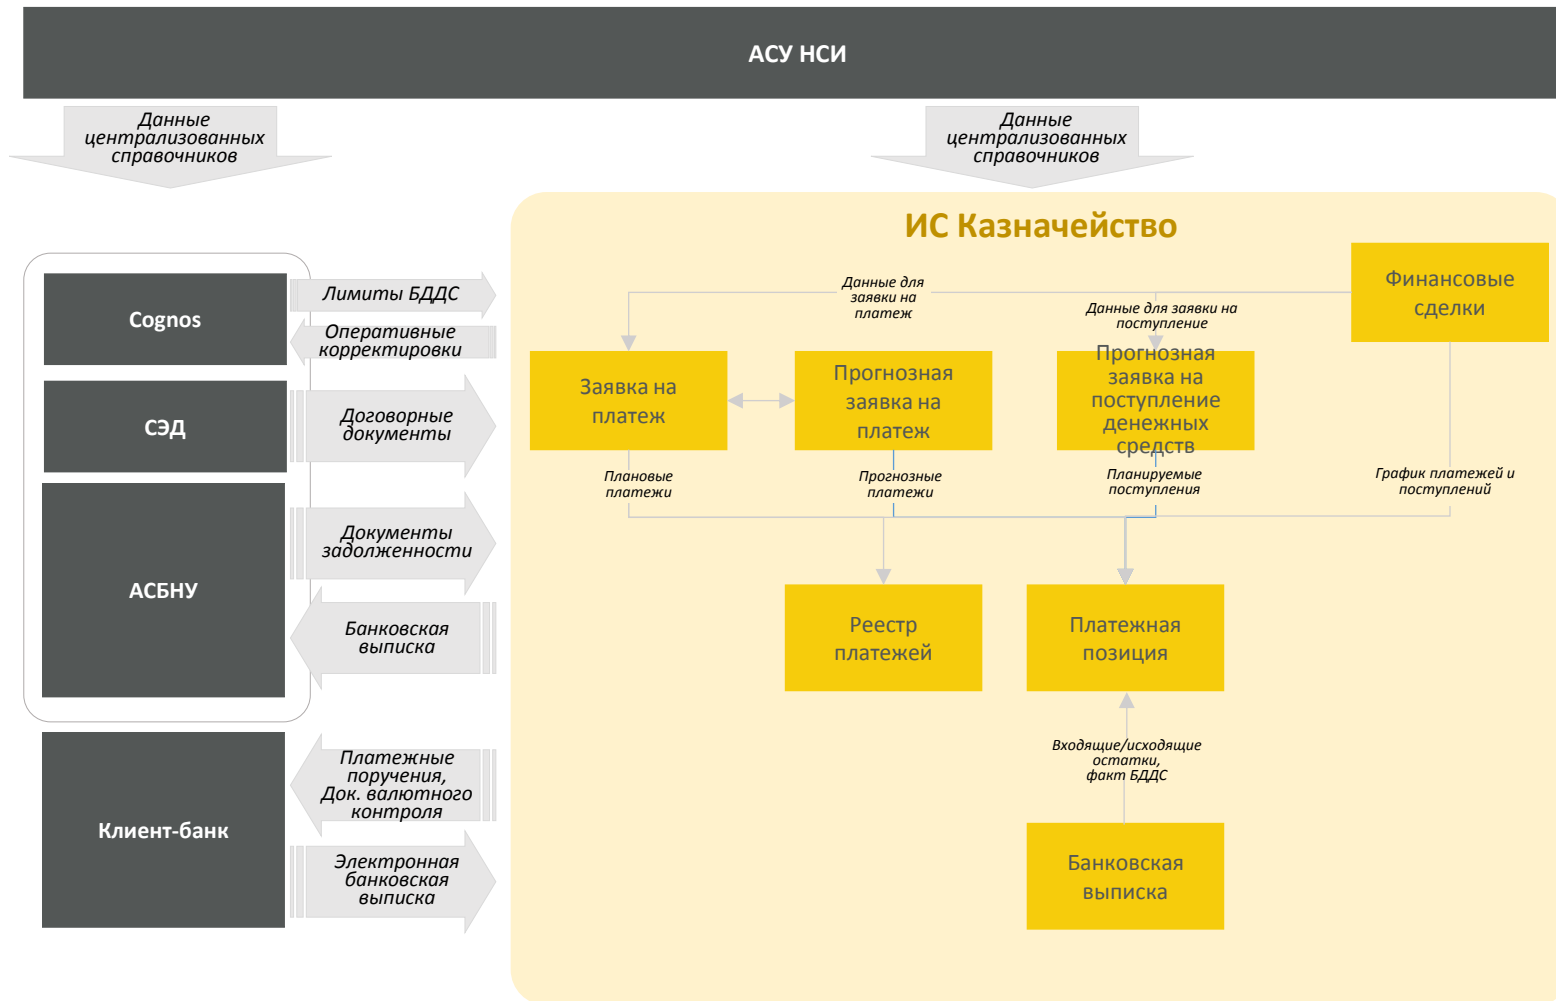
АСУ НСИ

Данные централизованных справочников

Данные централизованных справочников

ИС Казначейство

Cognos

Лимиты БДДС

Оперативные корректировки

СЭД

Договорные документы

АСБНУ

Документы задолженности

Банковская выписка

Клиент-банк

Платежные поручения, Док. валютного контроля

Электронная банковская выписка

Данные для заявки на платеж

Данные для заявки на поступление

Финансовые сделки

Заявка на платеж

Прогнозная заявка на платеж

Прогнозная заявка на поступление денежных средств

Плановые платежи

Прогнозные платежи

Планируемые поступления

График платежей и поступлений

Реестр платежей

Платежная позиция

Входящие/исходящие остатки, факт БДДС

Банковская выписка